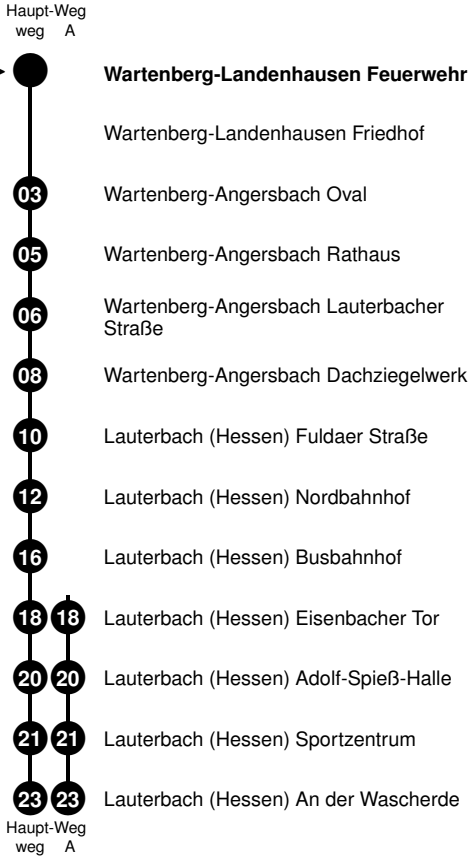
Haupt-weg Weg A

Wartenberg-Landenhausen Feuerwehr

Wartenberg-Landenhausen Friedhof

03 Wartenberg-Angersbach Oval

05 Wartenberg-Angersbach Rathaus

06 Wartenberg-Angersbach Lauterbacher Straße

08 Wartenberg-Angersbach Dachziegelwerk

10 Lauterbach (Hessen) Fuldaer Straße

12 Lauterbach (Hessen) Nordbahnhof

16 Lauterbach (Hessen) Busbahnhof

18 18 Lauterbach (Hessen) Eisenbacher Tor

20 20 Lauterbach (Hessen) Adolf-Spieß-Halle

21 21 Lauterbach (Hessen) Sportzentrum

23 23 Lauterbach (Hessen) An der Wascherde

Haupt-weg Weg A